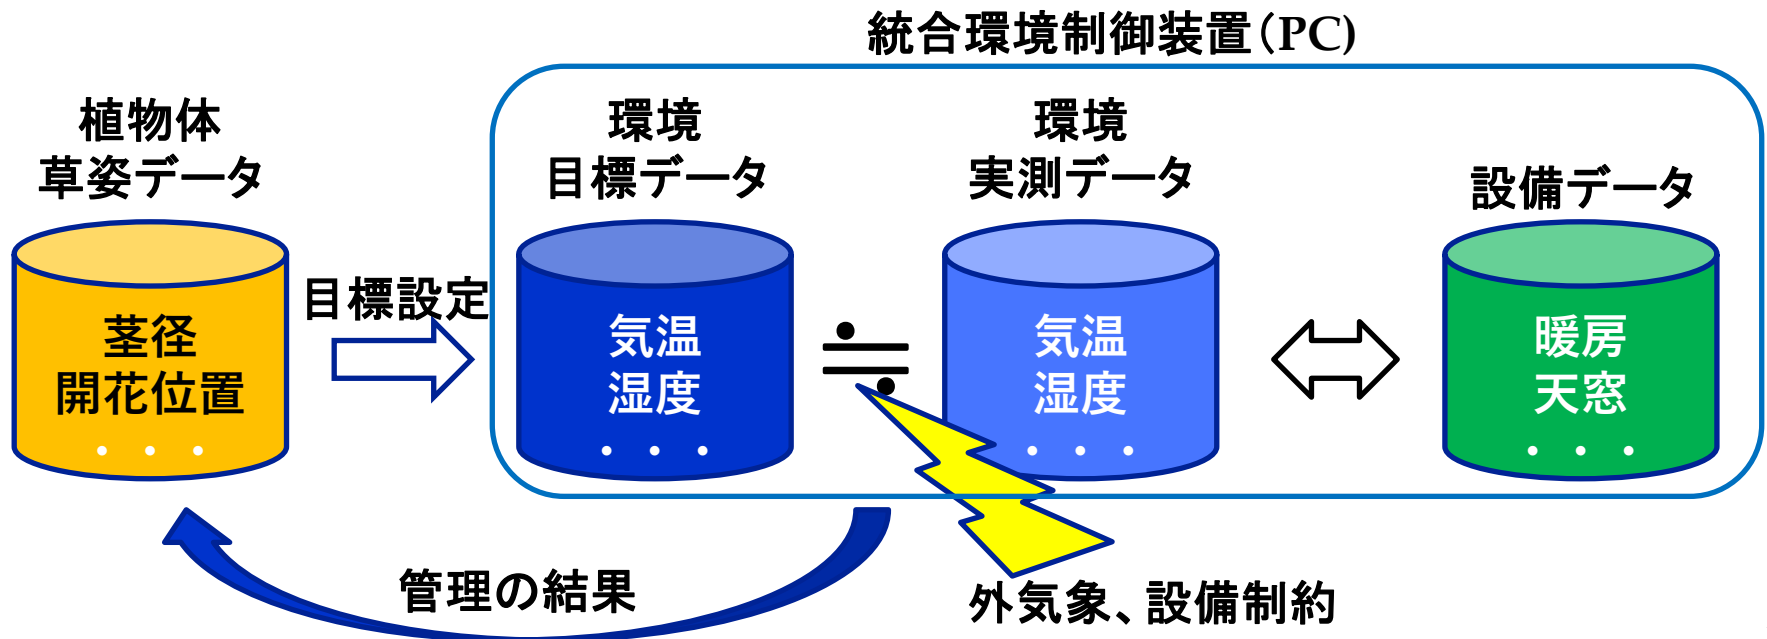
統合環境制御装置(PC)

植物体
草姿データ

茎径
開花位置
・・・

目標設定

環境
目標データ

気温
湿度
・・・

≒

環境
実測データ

気温
湿度
・・・

設備データ

暖房
天窓
・・・

管理の結果

外気象、設備制約